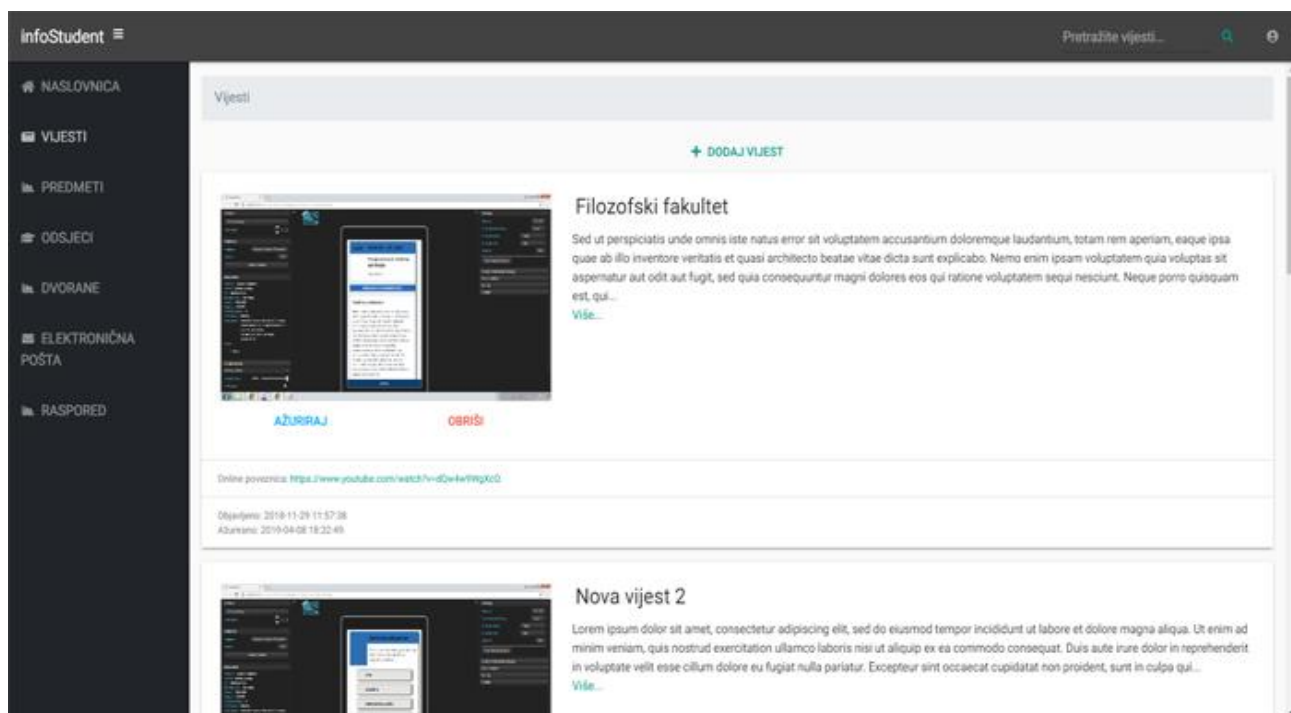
infoStudent ≡

Pretražite vijesti...

NASLOVNICA

VIJESTI

PREDMETI

ODSJECI

DVORANE

ELEKTRONIČNA POŠTA

RASPORED

Vijesti

+ DODAJ VIJEST

Filozofski fakultet

Sed ut perspiciatis unde omnis iste natus error sit voluptatem accusantium doloremque laudantium, totam rem aperiam, eaque ipsa quae ab illo inventore veritatis et quasi architecto beatae vitae dicta sunt explicabo. Nemo enim ipsam voluptatem quia voluptas sit aspernatur aut odit aut fugit, sed quia consequuntur magni dolores eos qui ratione voluptatem sequi nesciunt. Neque porro quisquam est, qui...
Više...

AŽURIRAJ

OBRIŠI

Online poveznica: https://www.youtube.com/watch?v=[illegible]

Objavljeno: 2018-11-29 11:57:38
Ažurirano: 2019-04-08 18:32:49

Nova vijest 2

Lorem ipsum dolor sit amet, consectetur adipiscing elit, sed do eiusmod tempor incididunt ut labore et dolore magna aliqua. Ut enim ad minim veniam, quis nostrud exercitation ullamco laboris nisi ut aliquip ex ea commodo consequat. Duis aute irure dolor in reprehenderit in voluptate velit esse cillum dolore eu fugiat nulla pariatur. Excepteur sint occaecat cupidatat non proident, sunt in culpa qui...
Više...